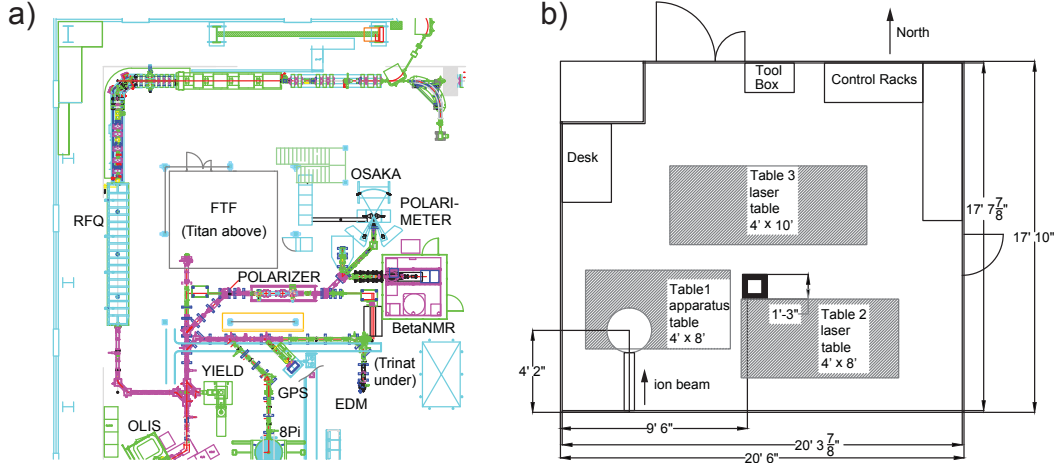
a)

RFQ

FTF
(Titan above)

OSAKA

POLARI-
METER

POLARIZER

BetaNMR

YIELD

GPS

(Trinat
under)

EDM

OLIS

8Pi

b)

North

Tool
Box

Control Racks

Desk

Table 3
laser
table
4' x 10'

17' $7\frac{7}{8}$"

17' 10"

Table1
apparatus
table
4' x 8'

1'-3"

Table 2
laser
table
4' x 8'

4' 2"

ion beam

9' 6"

20' $3\frac{7}{8}$"

20' 6"